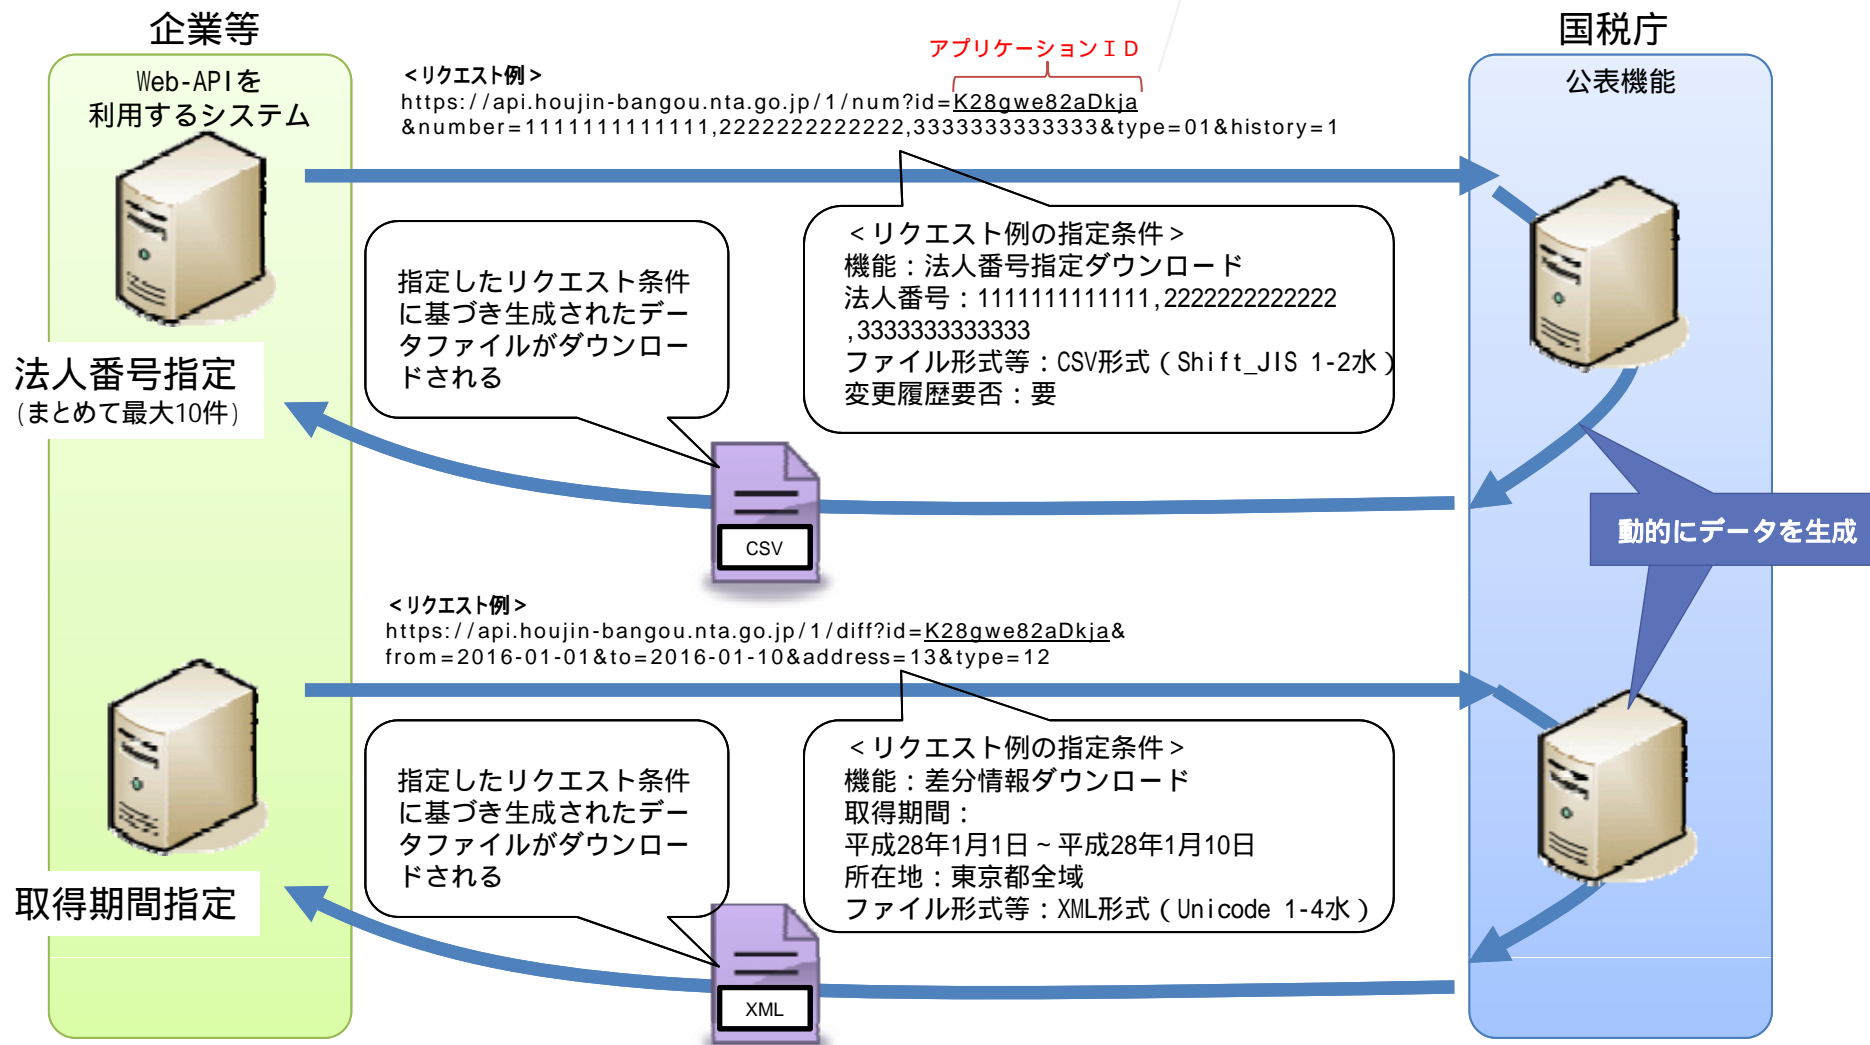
企業等

Web-APIを
利用するシステム

国税庁

公表機能

アプリケーションＩＤ

＜リクエスト例＞
https://api.houjin-bangou.nta.go.jp/1/num?id=K28gwe82aDkja&number=1111111111111,2222222222222,3333333333333&type=01&history=1

＜リクエスト例の指定条件＞
機能：法人番号指定ダウンロード
法人番号：1111111111111,2222222222222,3333333333333
ファイル形式等：CSV形式（Shift_JIS 1-2水）
変更履歴要否：要

指定したリクエスト条件に基づき生成されたデータファイルがダウンロードされる

法人番号指定
（まとめて最大10件）

CSV

動的にデータを生成

＜リクエスト例＞
https://api.houjin-bangou.nta.go.jp/1/diff?id=K28gwe82aDkja&from=2016-01-01&to=2016-01-10&address=13&type=12

＜リクエスト例の指定条件＞
機能：差分情報ダウンロード
取得期間：
平成28年1月1日～平成28年1月10日
所在地：東京都全域
ファイル形式等：XML形式（Unicode 1-4水）

指定したリクエスト条件に基づき生成されたデータファイルがダウンロードされる

取得期間指定

XML